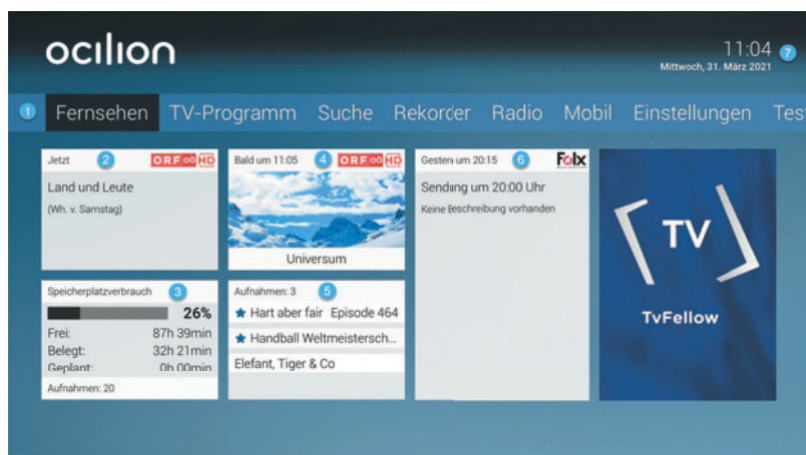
ocilion

11:04 7
Mittwoch, 31. März 2021

1 Fernsehen TV-Programm Suche Rekorder Radio Mobil Einstellungen Tes

Jetzt 2 ORF 2 HD
Land und Leute
(Wh. v. Samstag)

Bald um 11:05 4 ORF 3 HD
Universum

Gestern um 20:15 6 Folx
Sendung um 20:00 Uhr
Keine Beschreibung vorhanden

TV
TvFellow

Speicherplatzverbrauch 3
26%
Frei: 87h 39min
Belegt: 32h 21min
Geplant: 0h 00min
Aufnahmen: 20

Aufnahmen: 3 5
★ Hart aber fair Episode 464
★ Handball Weltmeistersch...
Elefant, Tiger & Co